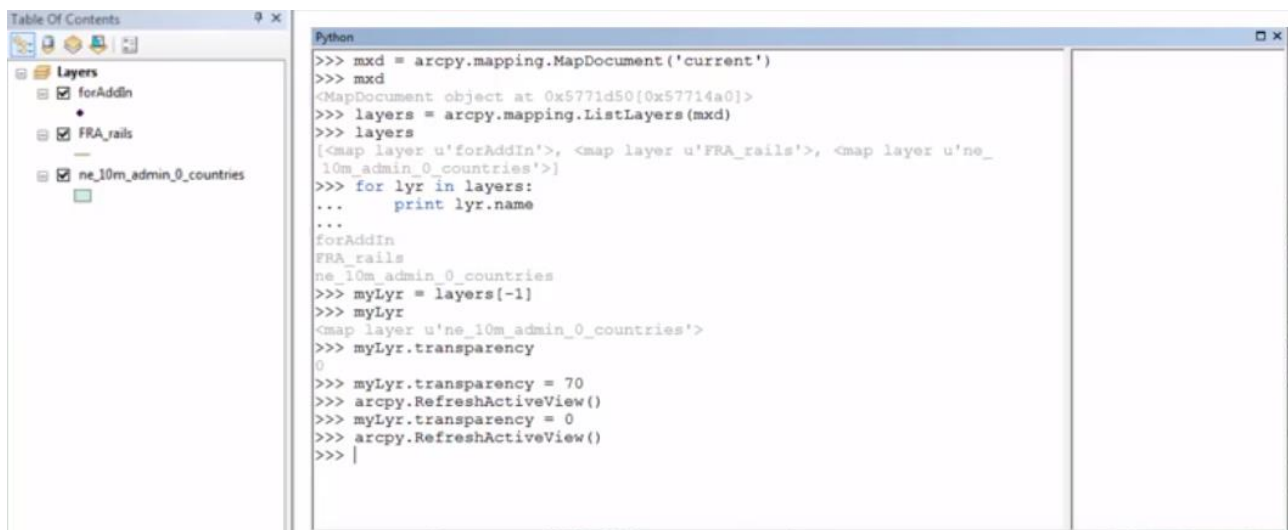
Table Of Contents

Layers
forAddIn
FRA_rails
ne_10m_admin_0_countries

Python

>>> mxd = arcpy.mapping.MapDocument('current')
>>> mxd
<MapDocument object at 0x5771d50[0x57714a0]>
>>> layers = arcpy.mapping.ListLayers(mxd)
>>> layers
[<map layer u'forAddIn'>, <map layer u'FRA_rails'>, <map layer u'ne_10m_admin_0_countries'>]
>>> for lyr in layers:
...     print lyr.name
...
forAddIn
FRA_rails
ne_10m_admin_0_countries
>>> myLyr = layers[-1]
>>> myLyr
<map layer u'ne_10m_admin_0_countries'>
>>> myLyr.transparency
0
>>> myLyr.transparency = 70
>>> arcpy.RefreshActiveView()
>>> myLyr.transparency = 0
>>> arcpy.RefreshActiveView()
>>>